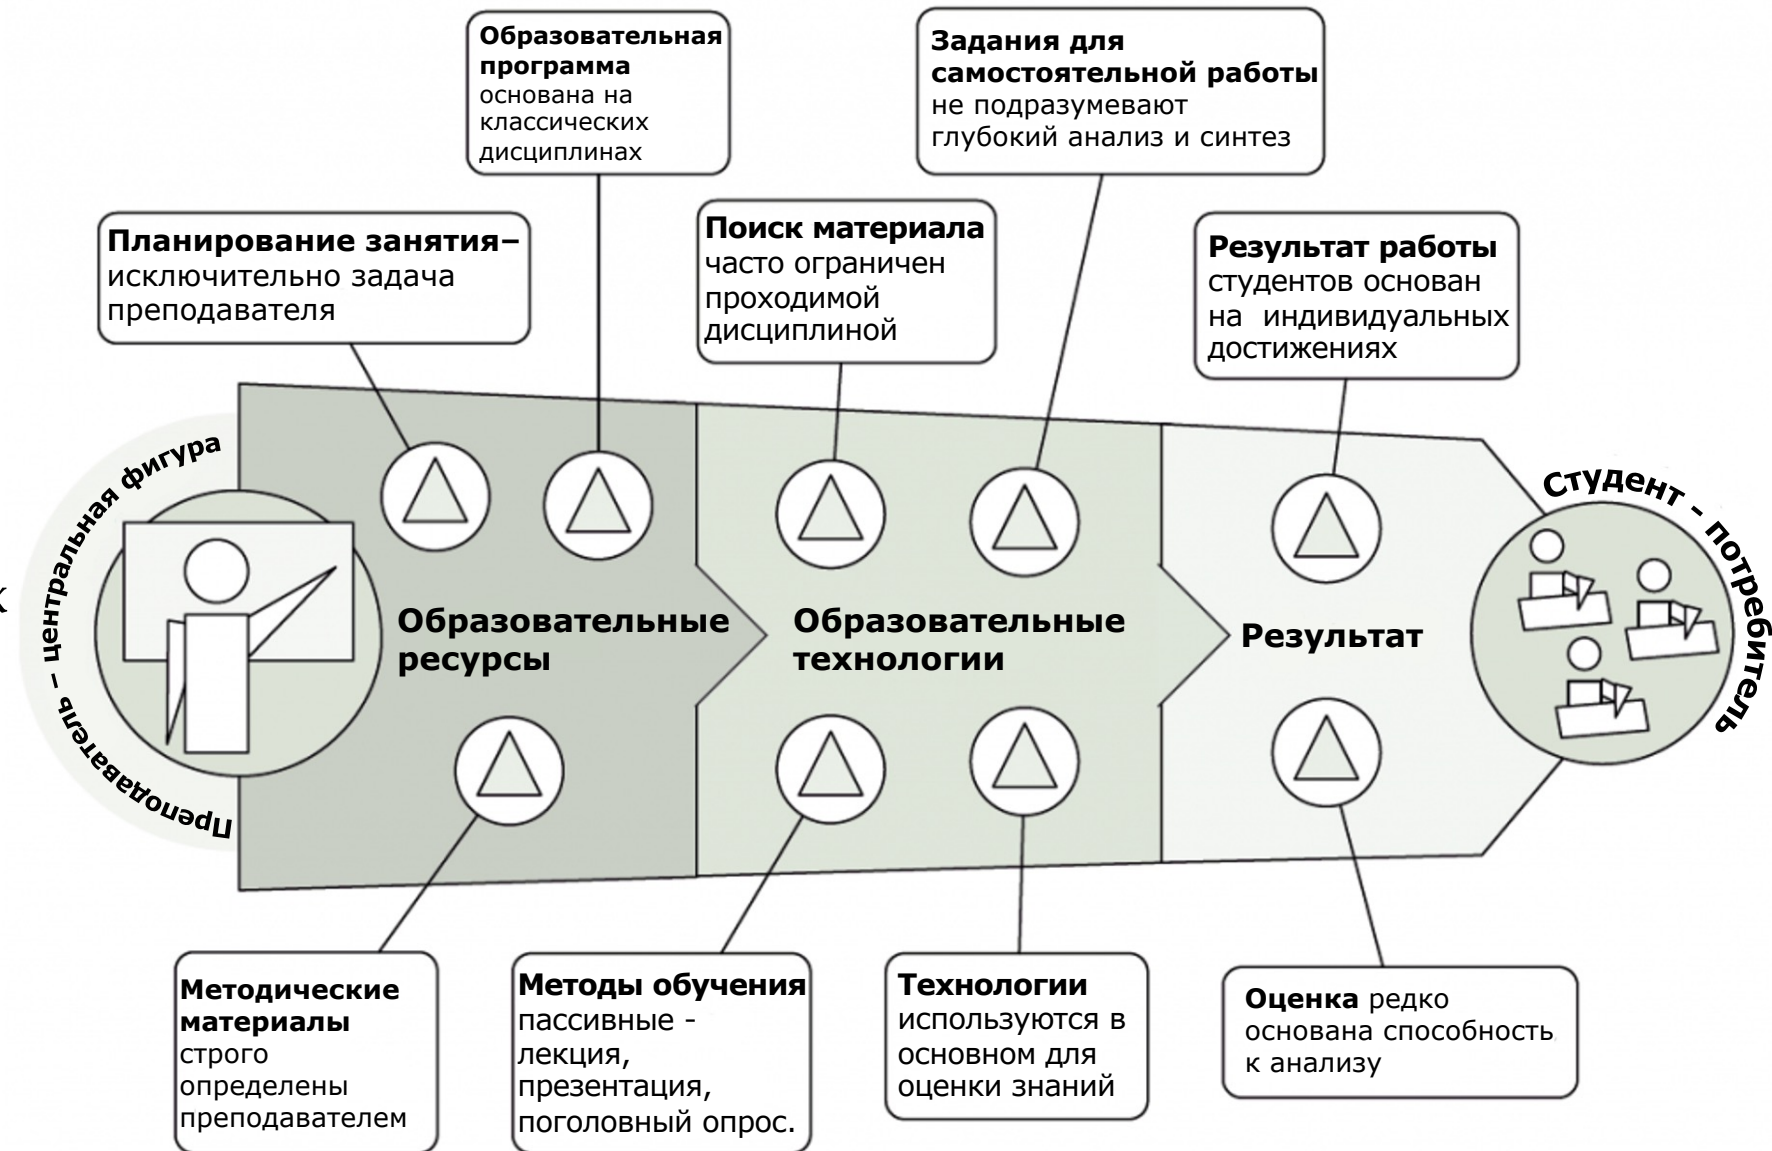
Образовательная программа основана на классических дисциплинах

Задания для самостоятельной работы не подразумевают глубокий анализ и синтез

Планирование занятия– исключительно задача преподавателя

Поиск материала часто ограничен проходимой дисциплиной

Результат работы студентов основан на индивидуальных достижениях

Преподаватель – центральная фигура

Образовательные ресурсы

Образовательные технологии

Результат

Студент - потребитель

Методические материалы строго определены преподавателем

Методы обучения пассивные - лекция, презентация, поголовный опрос.

Технологии используются в основном для оценки знаний

Оценка редко основана способность к анализу